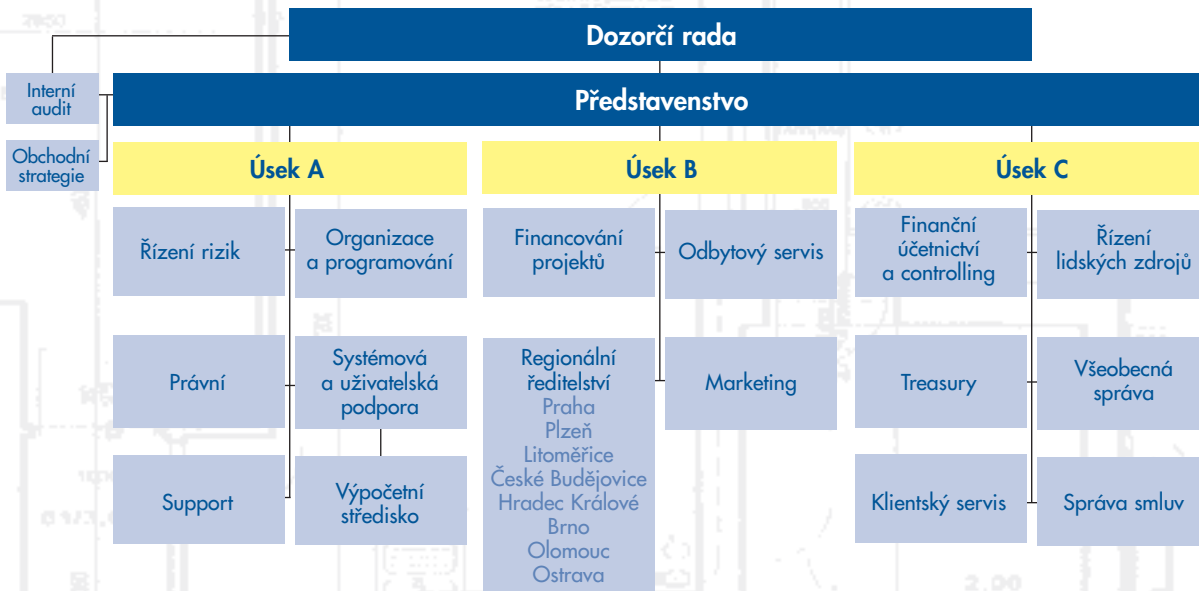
Dozorčí rada

Interní audit

Představenstvo

Obchodní strategie

Úsek A

Úsek B

Úsek C

Řízení rizik

Organizace a programování

Právní

Systémová a uživatelská podpora

Support

Výpočetní středisko

Financování projektů

Odbytový servis

Regionální ředitelství
Praha
Plzeň
Litoměřice
České Budějovice
Hradec Králové
Brno
Olomouc
Ostrava

Marketing

Finanční účetnictví a controlling

Řízení lidských zdrojů

Treasury

Všeobecná správa

Klientský servis

Správa smluv